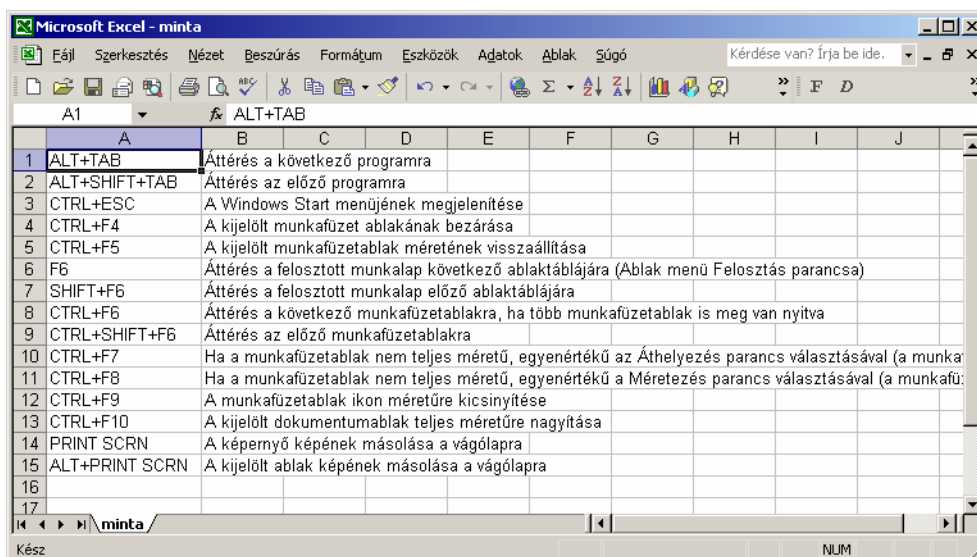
Microsoft Excel - minta

Fájl Szerkesztés Nézet Beszúrás Formátum Eszközök Adatok Ablak Súgó

Kérdése van? Írja be ide.

F D

A1 fx ALT+TAB

| | A | B | C | D | E | F | G | H | I | J |
|---|---|---|---|---|---|---|---|---|---|---|
| 1 | ALT+TAB | Áttérés a következő programra | | | | | | | | |
| 2 | ALT+SHIFT+TAB | Áttérés az előző programra | | | | | | | | |
| 3 | CTRL+ESC | A Windows Start menüjének megjelenítése | | | | | | | | |
| 4 | CTRL+F4 | A kijelölt munkafüzet ablakának bezárása | | | | | | | | |
| 5 | CTRL+F5 | A kijelölt munkafüzetablak méretének visszaállítása | | | | | | | | |
| 6 | F6 | Áttérés a felosztott munkalap következő ablaktáblájára (Ablak menü Felosztás parancsa) | | | | | | | | |
| 7 | SHIFT+F6 | Áttérés a felosztott munkalap előző ablaktáblájára | | | | | | | | |
| 8 | CTRL+F6 | Áttérés a következő munkafüzetablakra, ha több munkafüzetablak is meg van nyitva | | | | | | | | |
| 9 | CTRL+SHIFT+F6 | Áttérés az előző munkafüzetablakra | | | | | | | | |
| 10 | CTRL+F7 | Ha a munkafüzetablak nem teljes méretű, egyenértékű az Áthelyezés parancs választásával (a munka | | | | | | | | |
| 11 | CTRL+F8 | Ha a munkafüzetablak nem teljes méretű, egyenértékű a Méretezés parancs választásával (a munkafü | | | | | | | | |
| 12 | CTRL+F9 | A munkafüzetablak ikon méretűre kicsinyítése | | | | | | | | |
| 13 | CTRL+F10 | A kijelölt dokumentumablak teljes méretűre nagyítása | | | | | | | | |
| 14 | PRINT SCRN | A képernyő képének másolása a vágólapra | | | | | | | | |
| 15 | ALT+PRINT SCRN | A kijelölt ablak képének másolása a vágólapra | | | | | | | | |
| 16 | | | | | | | | | | |
| 17 | | | | | | | | | | |

minta

Kész NUM